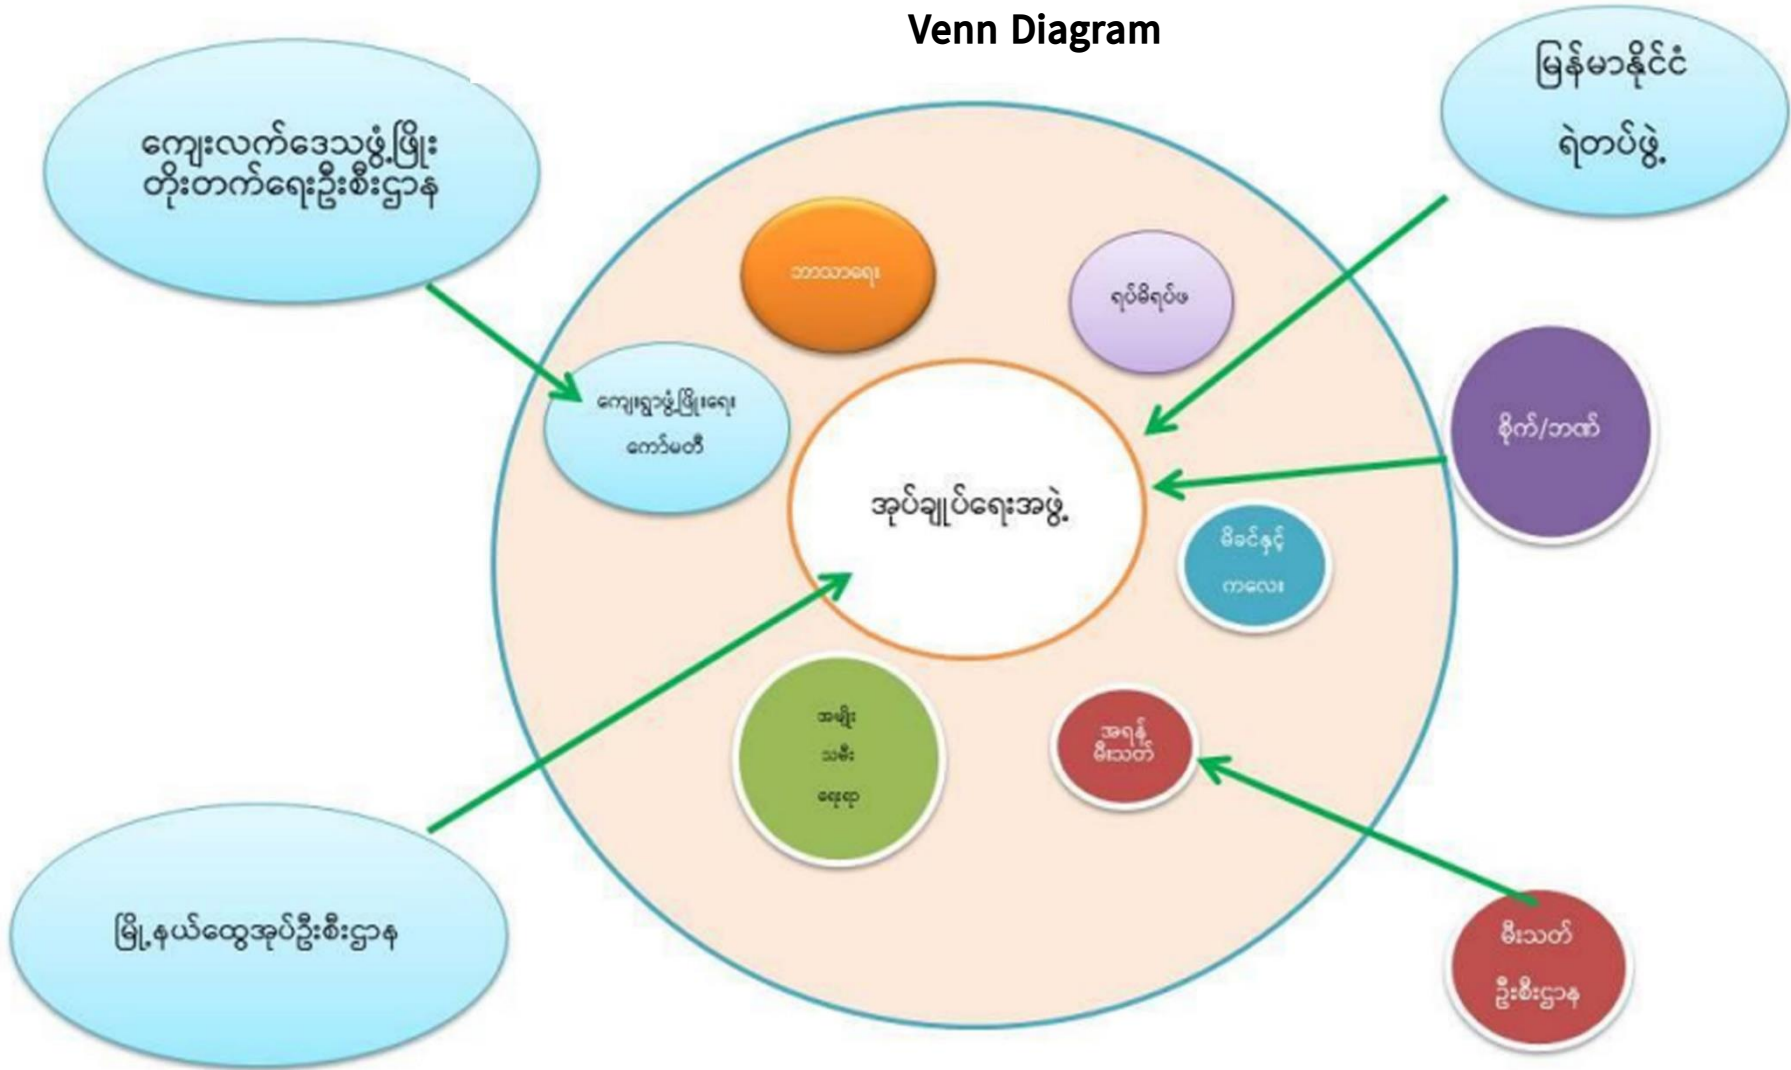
Venn Diagram

ကျေးလက်ဒေသဖွံ့ဖြိုး တိုးတက်ရေးဦးစီးဌာန

မြန်မာနိုင်ငံ ရဲတပ်ဖွဲ့

ဘာသာရေး

ရပ်မိရပ်ဖ

ကျေးရွာဖွံ့ဖြိုးရေး ကော်မတီ

အုပ်ချုပ်ရေးအဖွဲ့

စိုက်/ဘဏ်

မိခင်နှင့် ကလေး

အမျိုး သမီး ရေးရာ

အရန် မီးသတ်

မြို့နယ်ထွေအုပ်ဦးစီးဌာန

မီးသတ် ဦးစီးဌာန